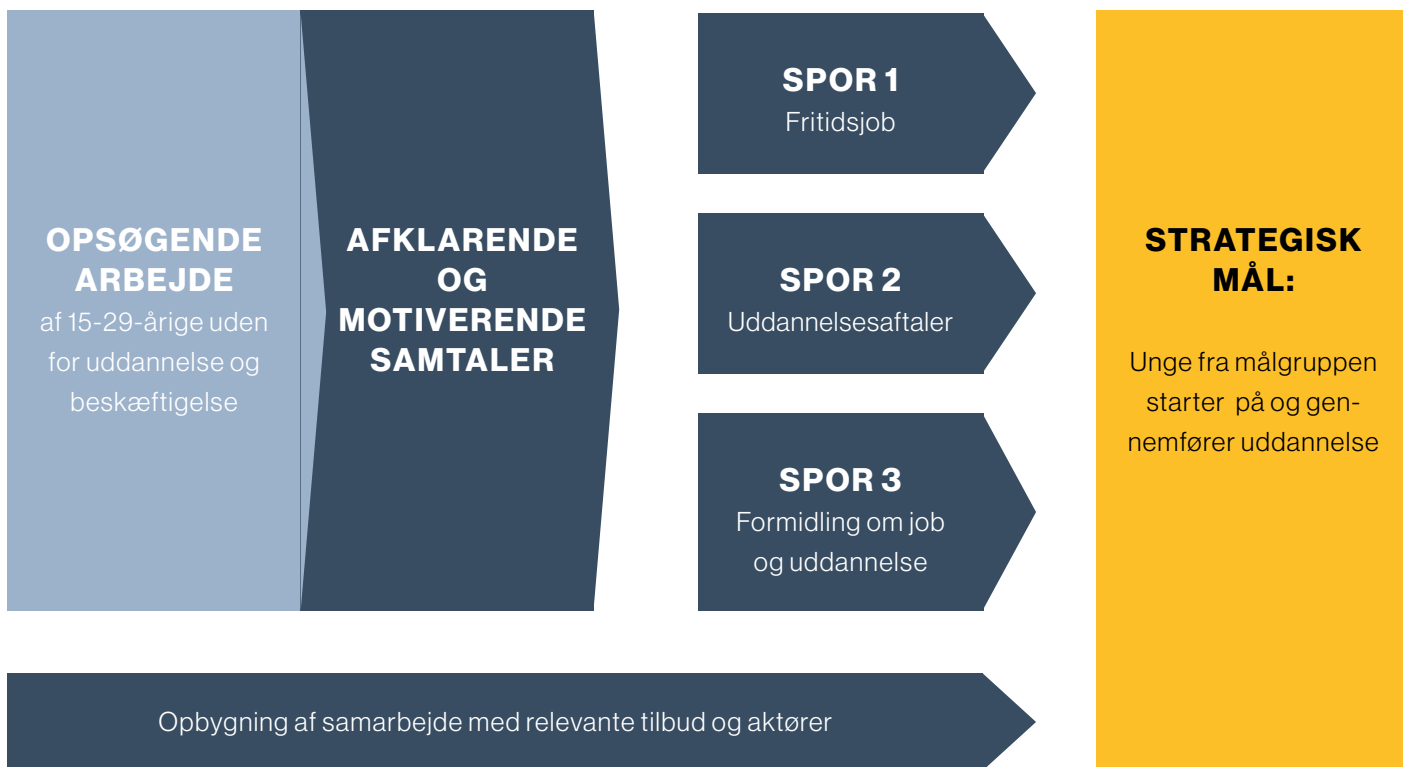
OPSØGENDE ARBEJDE
af 15-29-årige uden for uddannelse og beskæftigelse

AFKLARENDE OG MOTIVERENDE SAMTALER

SPOR 1
Fritidsjob

SPOR 2
Uddannelsesaftaler

SPOR 3
Formidling om job og uddannelse

STRATEGISK MÅL:

Unge fra målgruppen starter på og gennemfører uddannelse

Opbygning af samarbejde med relevante tilbud og aktører